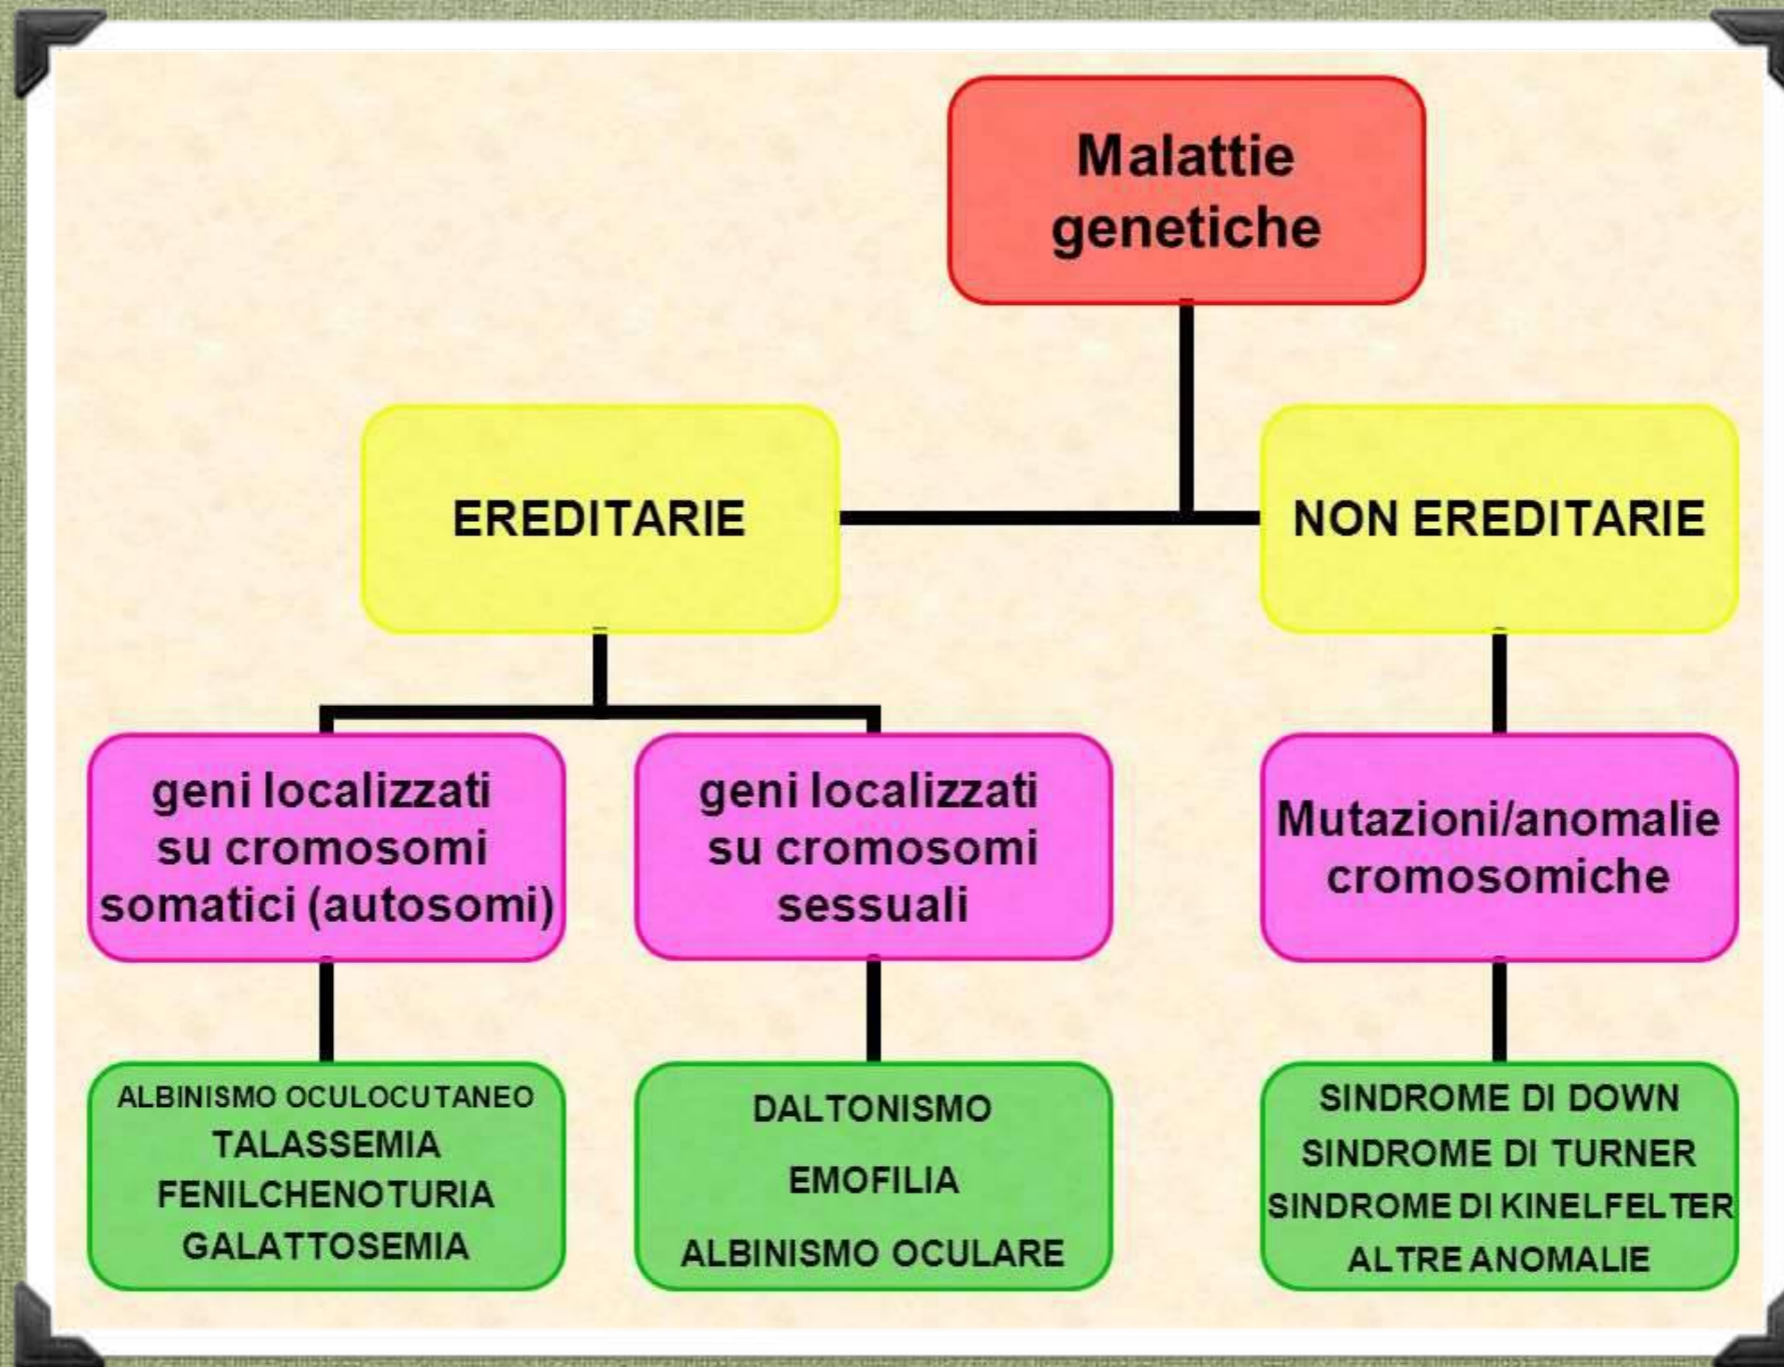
Malattie genetiche

EREDITARIE

NON EREDITARIE

geni localizzati su cromosomi somatici (autosomi)

geni localizzati su cromosomi sessuali

Mutazioni/anomalie cromosomiche

ALBINISMO OCULOCUTANEO
TALASSEMIA
FENILCHENOTURIA
GALATTOSEMIA

DALTONISMO
EMOFILIA
ALBINISMO OCULARE

SINDROME DI DOWN
SINDROME DI TURNER
SINDROME DI KINELFELTER
ALTRE ANOMALIE